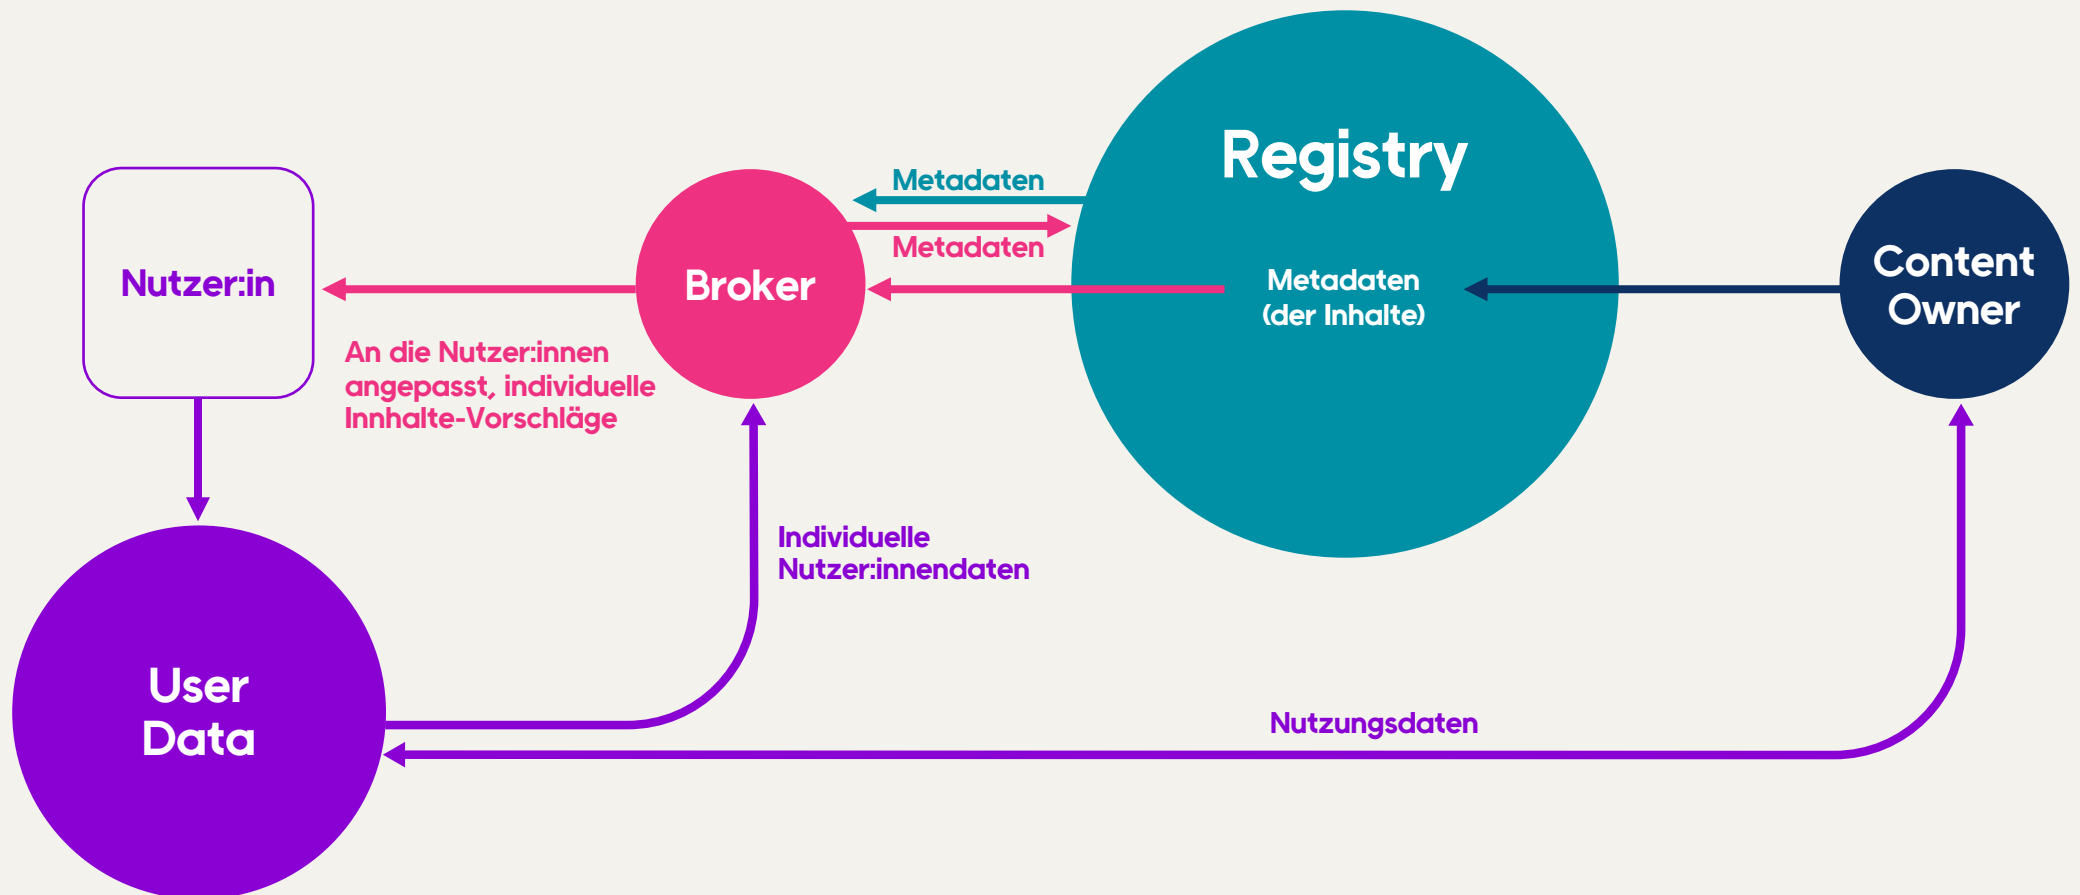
Registry

Metadaten

Metadaten

Nutzer:in

Broker

Metadaten
(der Inhalte)

Content
Owner

An die Nutzer:innen
angepasst, individuelle
Innhalte-Vorschläge

Individuelle
Nutzer:innendaten

User
Data

Nutzungsdaten